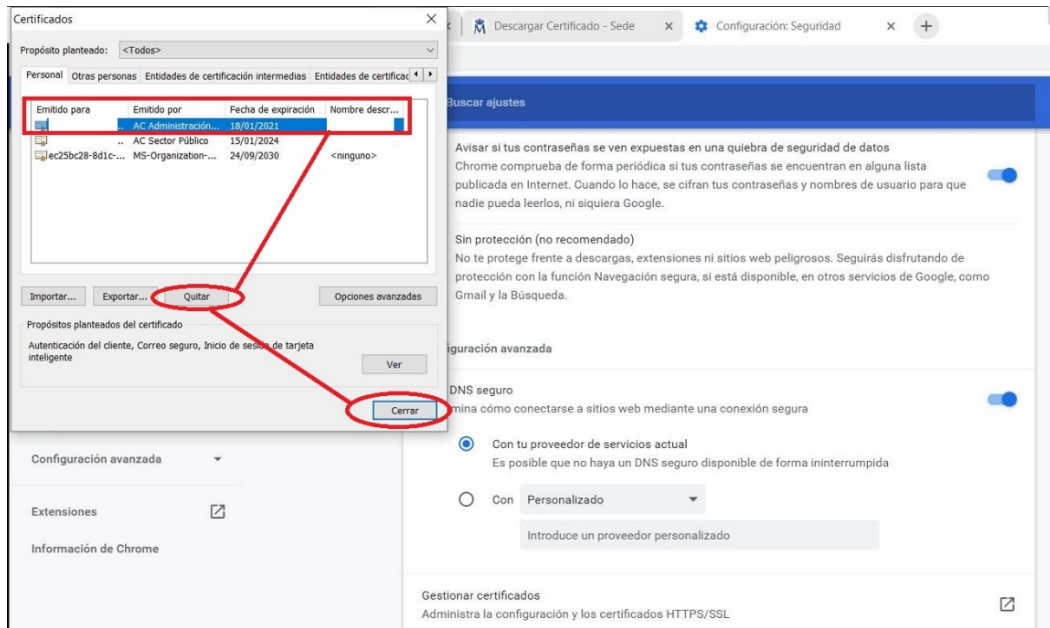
Certificados

Propósito planteado: <Todos>

Personal | Otras personas | Entidades de certificación intermedias | Entidades de certificac

| Emitido para | Emitido por | Fecha de expiración | Nombre descr... |
|---|---|---|---|
| .. | AC Administración... | 18/01/2021 | |
| .. | AC Sector Público | 15/01/2024 | |
| ec25bc28-8d1c-... | MS-Organization-... | 24/09/2030 | <ninguno> |

Importar... Exportar... Quitar Opciones avanzadas

Propósitos planteados del certificado

Autenticación del cliente, Correo seguro, Inicio de sesión de tarjeta inteligente

Ver

Cerrar

Descargar Certificado - Sede × Configuración: Seguridad × +

Buscar ajustes

Avisar si tus contraseñas se ven expuestas en una quiebra de seguridad de datos
Chrome comprueba de forma periódica si tus contraseñas se encuentran en alguna lista publicada en Internet. Cuando lo hace, se cifran tus contraseñas y nombres de usuario para que nadie pueda leerlos, ni siquiera Google.

Sin protección (no recomendado)
No te protege frente a descargas, extensiones ni sitios web peligrosos. Seguirás disfrutando de protección con la función Navegación segura, si está disponible, en otros servicios de Google, como Gmail y la Búsqueda.

iguración avanzada

DNS seguro
mina cómo conectarse a sitios web mediante una conexión segura

Con tu proveedor de servicios actual
Es posible que no haya un DNS seguro disponible de forma ininterrumpida

Con Personalizado

Introduce un proveedor personalizado

Configuración avanzada

Extensiones

Información de Chrome

Gestionar certificados
Administra la configuración y los certificados HTTPS/SSL